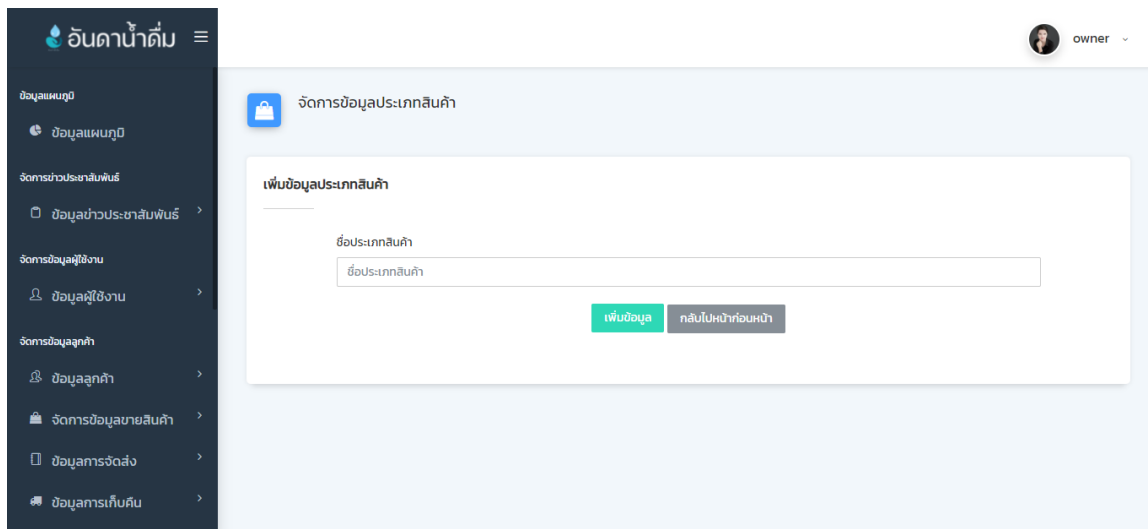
อันดาน้ำดื่ม ≡

owner

ข้อมูลแผนภูมิ

ข้อมูลแผนภูมิ

จัดการข่าวประชาสัมพันธ์

ข้อมูลข่าวประชาสัมพันธ์

จัดการข้อมูลผู้ใช้งาน

ข้อมูลผู้ใช้งาน

จัดการข้อมูลลูกค้า

ข้อมูลลูกค้า

จัดการข้อมูลขายสินค้า

ข้อมูลการจัดส่ง

ข้อมูลการเก็บคืน

จัดการข้อมูลประเภทสินค้า

เพิ่มข้อมูลประเภทสินค้า

ชื่อประเภทสินค้า

ชื่อประเภทสินค้า

เพิ่มข้อมูล

กลับไปหน้าก่อนหน้า